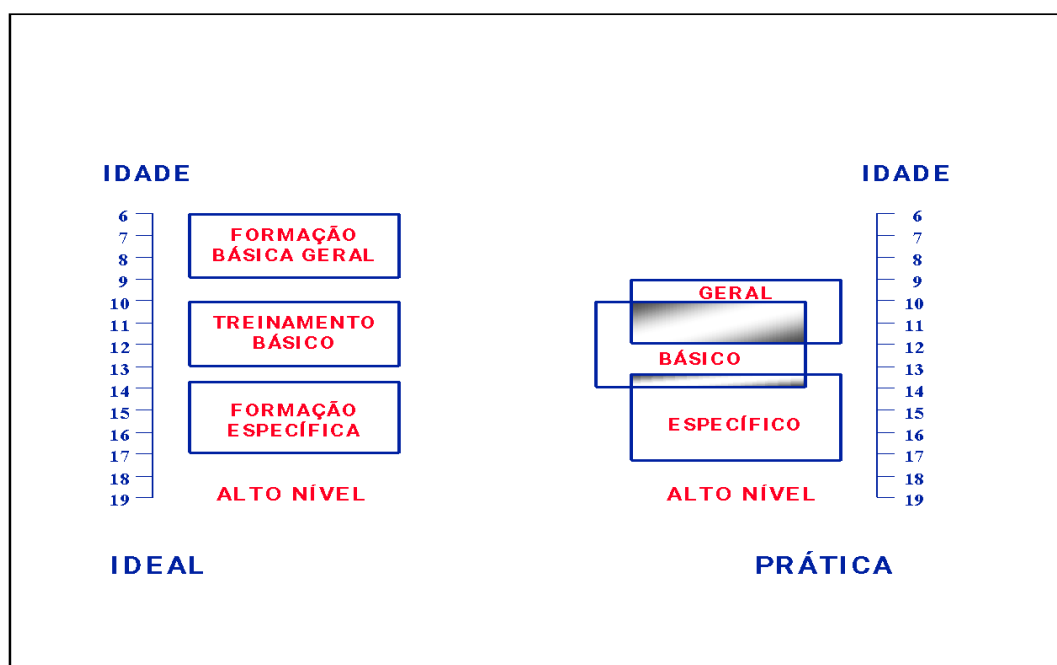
IDADE

6
7
8
9
10
11
12
13
14
15
16
17
18
19

FORMAÇÃO BÁSICA GERAL

TREINAMENTO BÁSICO

FORMAÇÃO ESPECÍFICA

ALTO NÍVEL

IDEAL

IDADE

6
7
8
9
10
11
12
13
14
15
16
17
18
19

GERAL

BÁSICO

ESPECÍFICO

ALTO NÍVEL

PRÁTICA